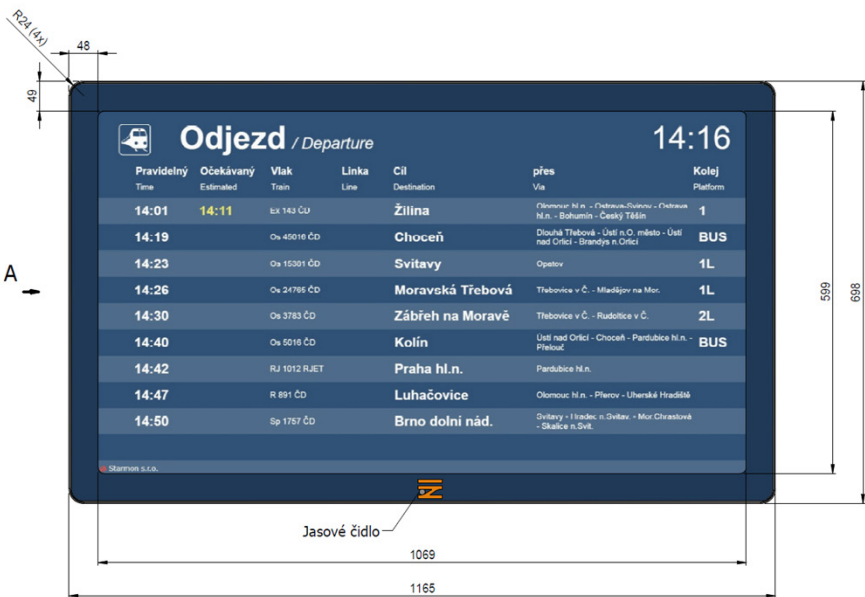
R24 (4x)

48

49

A

Odjezd / Departure

14:16

| Pravidelný Time | Očekávaný Estimated | Vlak Train | Linka Line | Cíl Destination | přes Via | Kolej Platform |
|---|---|---|---|---|---|---|
| 14:01 | 14:11 | Ex 143 ČD | | Žilina | Olomouc hl.n. - Ostrava-Svinov - Ostrava hl.n. - Bohumín - Český Těšín | 1 |
| 14:19 | | Os 45016 ČD | | Choceň | Dlouhá Třebová - Ústí n.O. město - Ústí nad Orlicí - Brandýs n.Orlicí | BUS |
| 14:23 | | Os 15301 ČD | | Svitavy | Opatov | 1L |
| 14:26 | | Os 24765 ČD | | Moravská Třebová | Třebovice v Č. - Mladějov na Mor. | 1L |
| 14:30 | | Os 3783 ČD | | Zábřeh na Moravě | Třebovice v Č. - Rudoltice v Č. | 2L |
| 14:40 | | Os 5016 ČD | | Kolín | Ústí nad Orlicí - Choceň - Pardubice hl.n. - Přelouč | BUS |
| 14:42 | | RJ 1012 RJET | | Praha hl.n. | Pardubice hl.n. | |
| 14:47 | | R 891 ČD | | Luhačovice | Olomouc hl.n. - Přerov - Uherské Hradiště | |
| 14:50 | | Sp 1757 ČD | | Brno dolni nád. | Svitavy - Hradec n.Svitav. - Mor.Chrastová - Skalice n.Svit. | |

Starmon s.r.o.

599

698

Jasové čidlo

1069

1165